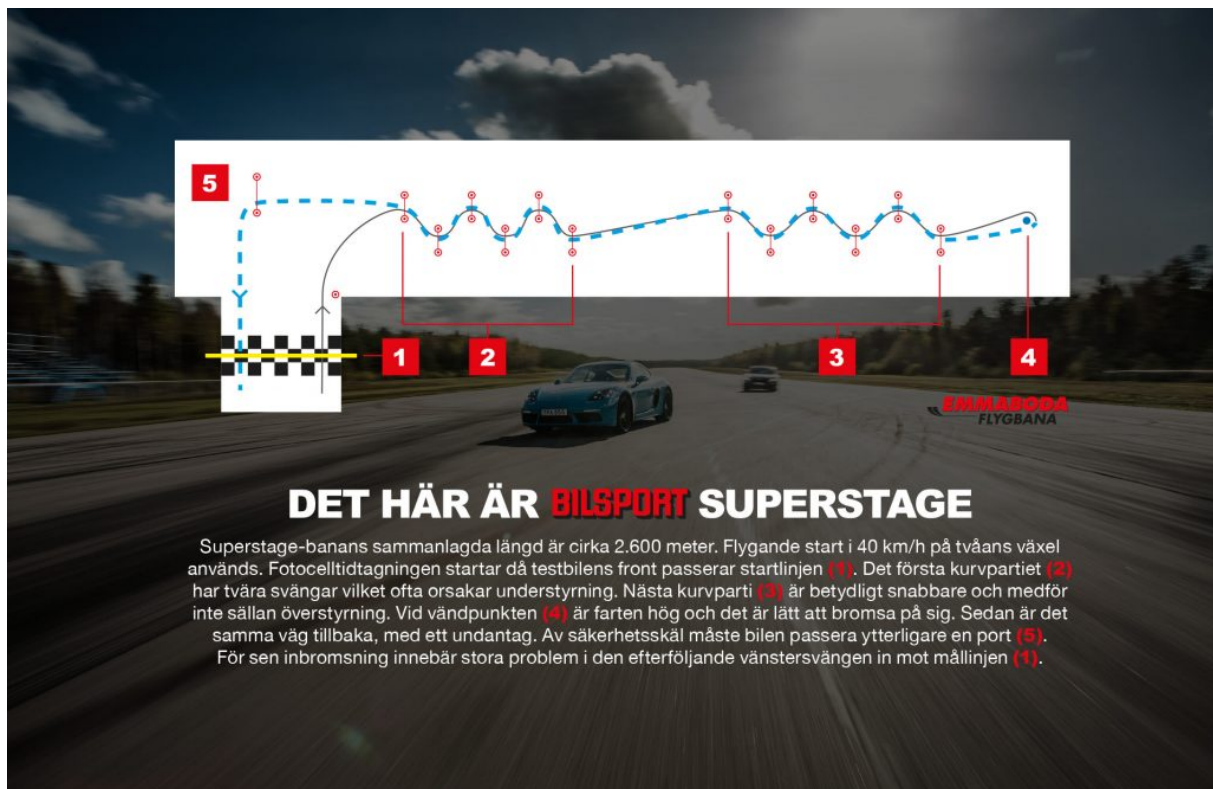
5

1

2

3

4

EMMABODA FLYGBANA

DET HÄR ÄR BILSPORT SUPERSTAGE

Superstage-banans sammanlagda längd är cirka 2.600 meter. Flygande start i 40 km/h på tvåans växel används. Fotocelltidtagningen startar då testbilens front passerar startlinjen (1). Det första kurvpartiet (2) har tvära svängar vilket ofta orsakar understyrning. Nästa kurvparti (3) är betydligt snabbare och medför inte sällan överstyrning. Vid vändpunkten (4) är farten hög och det är lätt att bromsa på sig. Sedan är det samma väg tillbaka, med ett undantag. Av säkerhetsskäl måste bilen passera ytterligare en port (5). För sen inbromsning innebär stora problem i den efterföljande vänstersvängen in mot mållinjen (1).